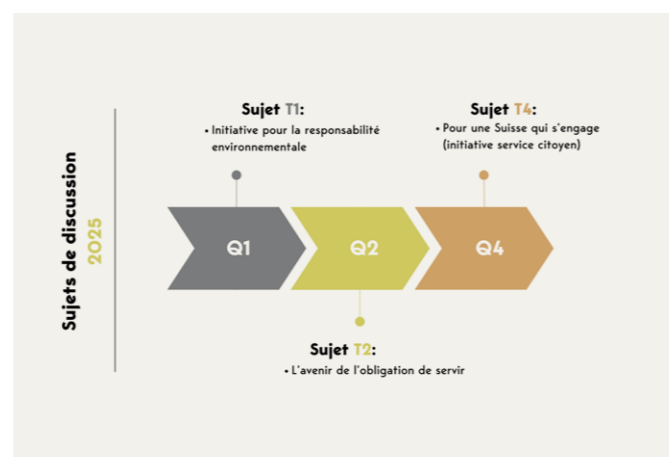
Sujets de discussion
2025

Sujet T1:
• Initiative pour la responsabilité environnementale

Sujet T4:
• Pour une Suisse qui s'engage (initiative service citoyen)

Q1

Q2

Q4

Sujet T2:
• L'avenir de l'obligation de servir